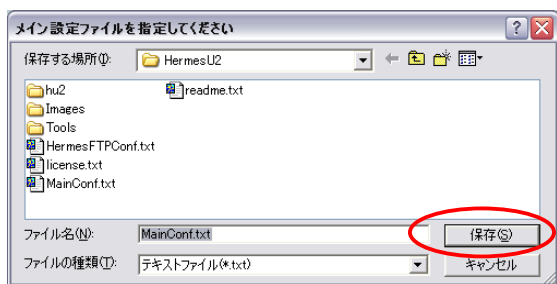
メイン設定ファイルを指定してください

保存する場所(I): HermesU2

hu2
Images
Tools
HermesFTPConf.txt
license.txt
MainConf.txt
readme.txt

ファイル名(N): MainConf.txt
保存(S)
ファイルの種類(T): テキストファイル(*.txt)
キャンセル